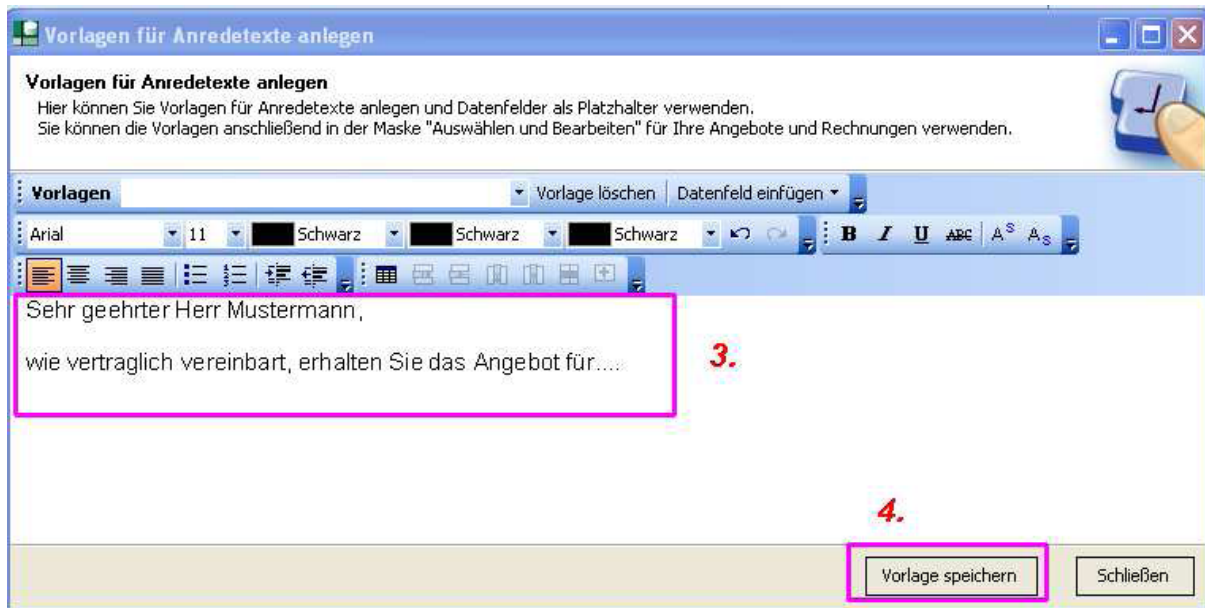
Vorlagen für Anredetexte anlegen

Vorlagen für Anredetexte anlegen

Hier können Sie Vorlagen für Anredetexte anlegen und Datenfelder als Platzhalter verwenden.
Sie können die Vorlagen anschließend in der Maske "Auswählen und Bearbeiten" für Ihre Angebote und Rechnungen verwenden.

Vorlagen | Vorlage löschen | Datenfeld einfügen

Arial | 11 | Schwarz | Schwarz | Schwarz | B | I | U | ABC | $A^S$ | $A_S$

Sehr geehrter Herr Mustermann,

wie vertraglich vereinbart, erhalten Sie das Angebot für....

3.

4.

Vorlage speichern | Schließen